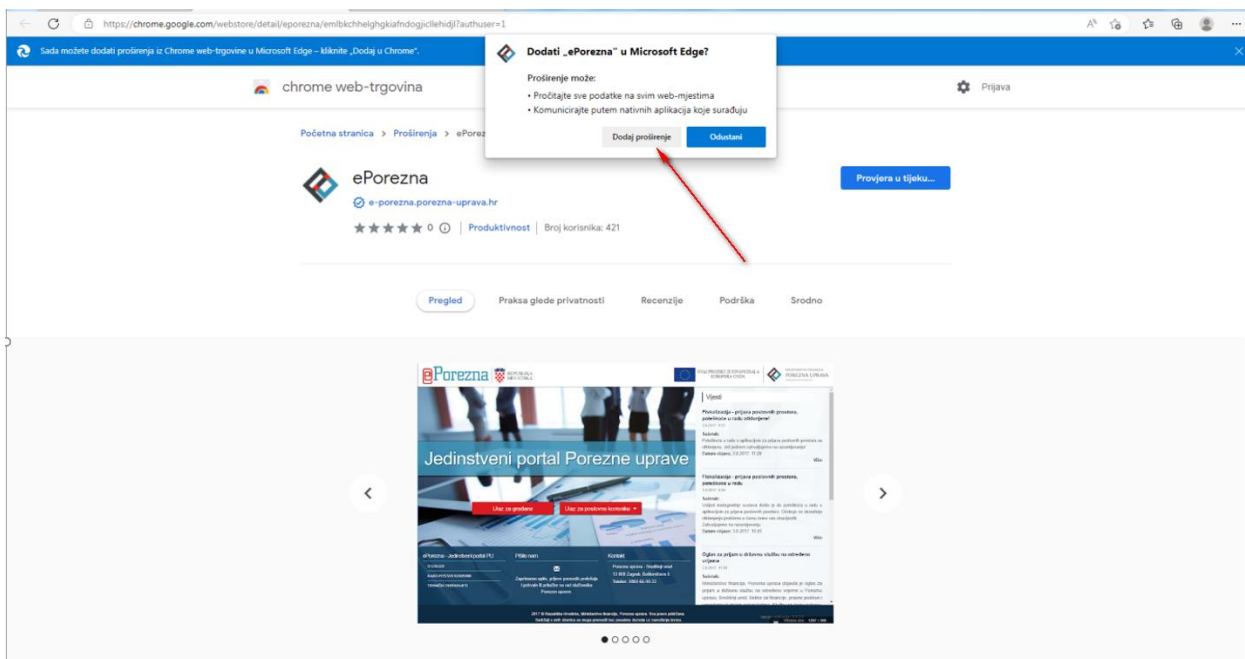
https://chrome.google.com/webstore/detail/eporezna/emlbkchhelghgkiafndogjicllehidjl?authuser=1

Sada možete dodati proširenja iz Chrome web-trgovine u Microsoft Edge – kliknite „Dodaj u Chrome".

Dodati „ePorezna" u Microsoft Edge?

Proširenje može:
• Pročitajte sve podatke na svim web-mjestima
• Komunicirajte putem nativnih aplikacija koje surađuju

Dodaj proširenje | Odustani

chrome web-trgovina

Prijava

Početna stranica > Proširenja > ePorez

ePorezna

e-porezna.porezna-uprava.hr

0 | Produktivnost | Broj korisnika: 421

Provjera u tijeku...

Pregled | Praksa glede privatnosti | Recenzije | Podrška | Srodno

ePorezna

Jedinstveni portal Porezne uprave

Ulaz za građane | Ulaz za poslovne korisnike

Vijesti

ePorezna - Jedinstveni portal PU | Pišite nam | Kontakt

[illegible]